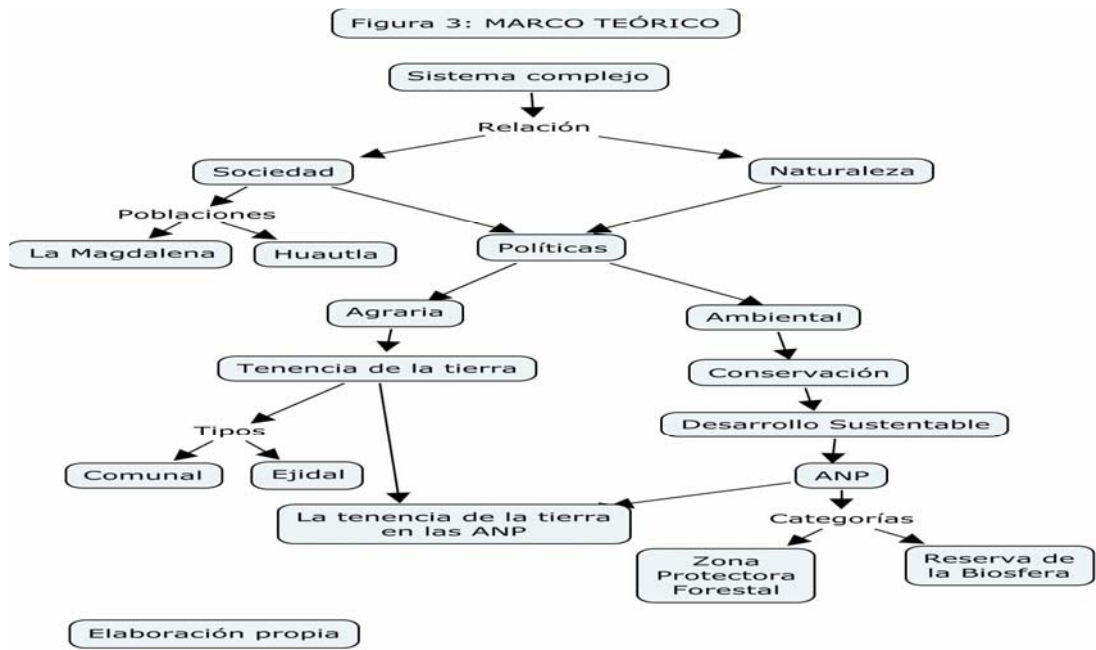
Figura 3: MARCO TEÓRICO

Sistema complejo

Relación

Sociedad

Naturaleza

Poblaciones

La Magdalena

Huautla

Políticas

Agraria

Ambiental

Tenencia de la tierra

Conservación

Desarrollo Sustentable

Tipos

Comunal

Ejidal

ANP

La tenencia de la tierra en las ANP

Categorías

Zona Protectora Forestal

Reserva de la Biosfera

Elaboración propia